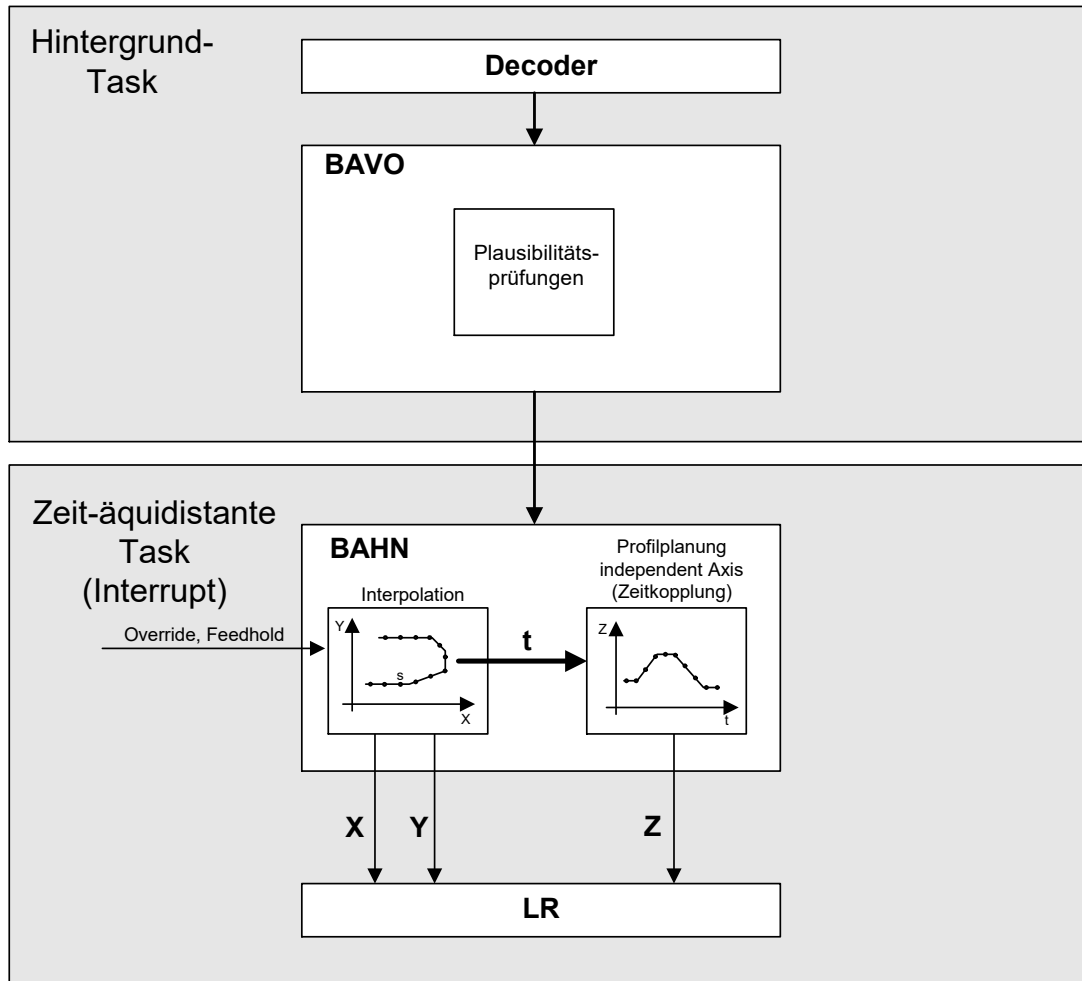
Hintergrund-Task

Decoder

BAVO

Plausibilitätsprüfungen

Zeit-äquidistante Task (Interrupt)

BAHN

Interpolation

Override, Feedhold

Y

s

X

t

Profilplanung independent Axis (Zeitkopplung)

Z

t

X

Y

Z

LR